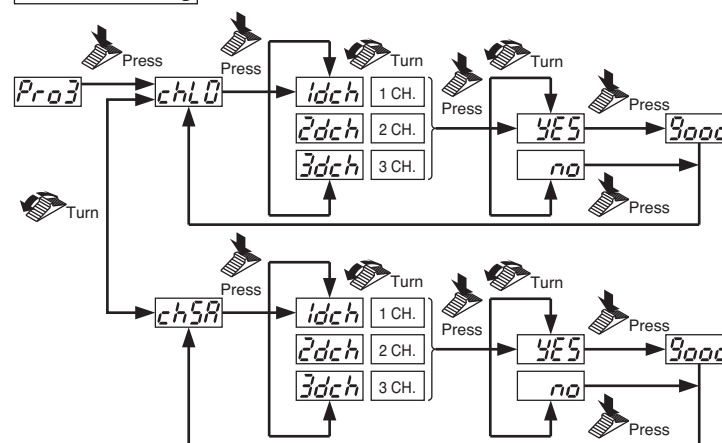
Press

Pro3

Press

chL0

Turn

1dch 1 CH.

2dch 2 CH.

3dch 3 CH.

Press

Turn

YES

Press

Good

no

Press

Turn

Press

chSA

Turn

1dch 1 CH.

2dch 2 CH.

3dch 3 CH.

Press

Turn

YES

Press

Good

no

Press